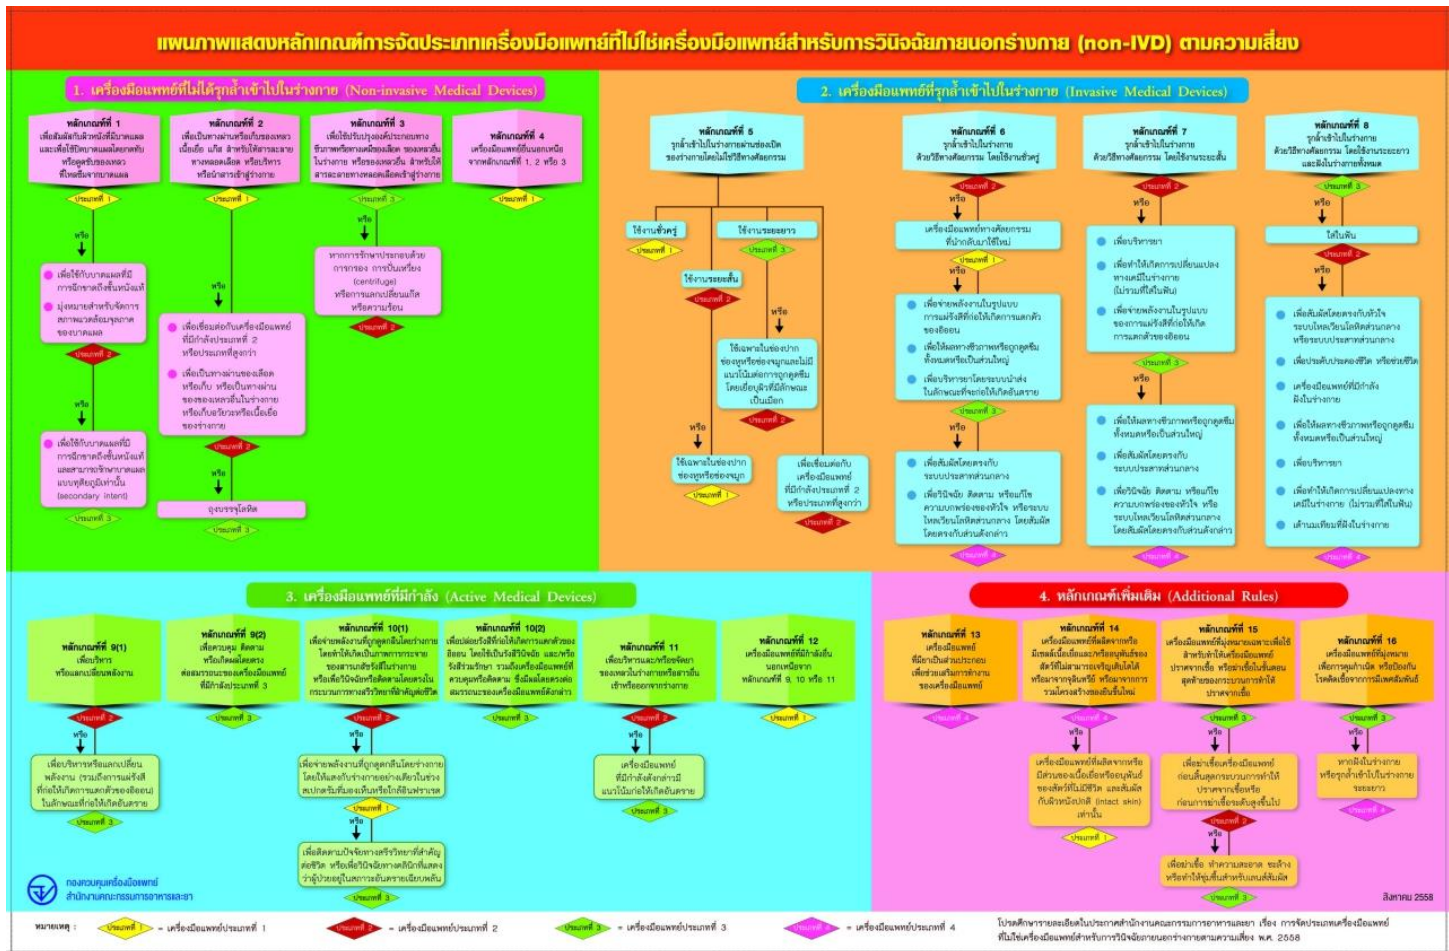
แผนภาพแสดงหลักเกณฑ์การจัดประเภทเครื่องมือแพทย์ที่ไม่ใช่เครื่องมือแพทย์สำหรับการวินิจฉัยภายนอกร่างกาย (non-IVD) ตามความเสี่ยง

1. เครื่องมือแพทย์ที่ไม่ได้รุกล้ำเข้าไปในร่างกาย (Non-invasive Medical Devices)

หลักเกณฑ์ที่ 1
เพื่อสัมผัสกับผิวหนังที่มีบาดแผล และเพื่อใช้เป็นทางผ่านหรือเก็บ หรือดูดซับของเหลวที่ไหลซึมจากบาดแผล

ประเภทที่ 1

หรือ

เพื่อใช้กับบาดแผลที่มีการฉีกขาดถึงชั้นหนังแท้
มุ่งหมายสำหรับจัดการสภาพแวดล้อมจุลภาคของบาดแผล

ประเภทที่ 2

หรือ

เพื่อใช้กับบาดแผลที่มีการฉีกขาดถึงชั้นหนังแท้ และสามารถรักษาบาดแผลแบบทุติยภูมิเท่านั้น (secondary intent)

ประเภทที่ 3

หลักเกณฑ์ที่ 2
เพื่อเป็นทางผ่านหรือเก็บของเหลว เนื้อเยื่อ แก๊ส สำหรับให้สารละลายทางหลอดเลือด หรือบริหาร หรือนำสารเข้าสู่ร่างกาย

ประเภทที่ 1

หรือ

เพื่อเชื่อมต่อกับเครื่องมือแพทย์ที่มีกำลังประเภทที่ 2 หรือประเภทที่สูงกว่า
เพื่อเป็นทางผ่านของเลือด หรือเก็บ หรือเป็นทางผ่านของของเหลวอื่นในร่างกาย หรือเก็บอวัยวะหรือเนื้อเยื่อของร่างกาย

ประเภทที่ 2

หรือ

ถุงบรรจุโลหิต

ประเภทที่ 3

หลักเกณฑ์ที่ 3
เพื่อใช้ปรับปรุงองค์ประกอบทางชีวภาพหรือทางเคมีของเลือด ของเหลวอื่นในร่างกาย หรือของเหลวอื่น สำหรับให้สารละลายทางหลอดเลือดเข้าสู่ร่างกาย

ประเภทที่ 3

หรือ

หากการรักษาประกอบด้วยการกรอง การปั่นเหวี่ยง (centrifuge) หรือการแลกเปลี่ยนแก๊ส หรือความร้อน

ประเภทที่ 2

หลักเกณฑ์ที่ 4
เครื่องมือแพทย์อื่นนอกเหนือจากหลักเกณฑ์ที่ 1, 2 หรือ 3

ประเภทที่ 1

2. เครื่องมือแพทย์ที่รุกล้ำเข้าไปในร่างกาย (Invasive Medical Devices)

หลักเกณฑ์ที่ 5
รุกล้ำเข้าไปในร่างกายผ่านช่องเปิดของร่างกายโดยไม่ใช้วิธีทางศัลยกรรม

ใช้งานชั่วครู่
ประเภทที่ 1

ใช้งานระยะยาว
ประเภทที่ 3

ใช้งานระยะสั้น
ประเภทที่ 2

หรือ

ใช้เฉพาะในช่องปาก ช่องหูหรือช่องจมูกและไม่มีแนวโน้มต่อการถูกดูดซึมโดยเยื่อบุผิวที่มีลักษณะเป็นเมือก

ประเภทที่ 2

หรือ

ใช้เฉพาะในช่องปาก ช่องหูหรือช่องจมูก

ประเภทที่ 1

เพื่อเชื่อมต่อกับเครื่องมือแพทย์ที่มีกำลังประเภทที่ 2 หรือประเภทที่สูงกว่า

ประเภทที่ 2

หลักเกณฑ์ที่ 6
รุกล้ำเข้าไปในร่างกายด้วยวิธีทางศัลยกรรม โดยใช้งานชั่วครู่

ประเภทที่ 2

หรือ

เครื่องมือแพทย์ทางศัลยกรรมที่นำกลับมาใช้ใหม่

ประเภทที่ 1

หรือ

เพื่อจ่ายพลังงานในรูปแบบการแผ่รังสีที่ก่อให้เกิดการแตกตัวของอิออน
เพื่อให้ผลทางชีวภาพหรือถูกดูดซึมทั้งหมดหรือเป็นส่วนใหญ่
เพื่อบริหารยาโดยระบบนำส่งในลักษณะที่จะก่อให้เกิดอันตราย

ประเภทที่ 3

หรือ

เพื่อสัมผัสโดยตรงกับระบบประสาทส่วนกลาง
เพื่อวินิจฉัย ติดตาม หรือแก้ไขความบกพร่องของหัวใจ หรือระบบไหลเวียนโลหิตส่วนกลาง โดยสัมผัสโดยตรงกับส่วนดังกล่าว

ประเภทที่ 4

หลักเกณฑ์ที่ 7
รุกล้ำเข้าไปในร่างกายด้วยวิธีทางศัลยกรรม โดยใช้งานระยะสั้น

ประเภทที่ 2

หรือ

เพื่อบริหารยา
เพื่อทำให้เกิดการเปลี่ยนแปลงทางเคมีในร่างกาย (ไม่รวมที่ใส่ในฟัน)
เพื่อจ่ายพลังงานในรูปแบบของการแผ่รังสีที่ก่อให้เกิดการแตกตัวของอิออน

ประเภทที่ 3

หรือ

เพื่อให้ผลทางชีวภาพหรือถูกดูดซึมทั้งหมดหรือเป็นส่วนใหญ่
เพื่อสัมผัสโดยตรงกับระบบประสาทส่วนกลาง
เพื่อวินิจฉัย ติดตาม หรือแก้ไขความบกพร่องของหัวใจ หรือระบบไหลเวียนโลหิตส่วนกลาง โดยสัมผัสโดยตรงกับส่วนดังกล่าว

ประเภทที่ 4

หลักเกณฑ์ที่ 8
รุกล้ำเข้าไปในร่างกายด้วยวิธีทางศัลยกรรม โดยใช้งานระยะยาว และฝังในร่างกายทั้งหมด

ประเภทที่ 3

หรือ

ใส่ในฟัน

ประเภทที่ 2

หรือ

เพื่อสัมผัสโดยตรงกับหัวใจ ระบบไหลเวียนโลหิตส่วนกลาง หรือระบบประสาทส่วนกลาง
เพื่อประคับประคองชีวิต หรือช่วยชีวิต
เครื่องมือแพทย์ที่มีกำลังฝังในร่างกาย
เพื่อให้ผลทางชีวภาพหรือถูกดูดซึมทั้งหมดหรือเป็นส่วนใหญ่
เพื่อบริหารยา
เพื่อทำให้เกิดการเปลี่ยนแปลงทางเคมีในร่างกาย (ไม่รวมที่ใส่ในฟัน)
เต้านมเทียมที่ฝังในร่างกาย

ประเภทที่ 4

3. เครื่องมือแพทย์ที่มีกำลัง (Active Medical Devices)

หลักเกณฑ์ที่ 9(1)
เพื่อบริหารหรือแลกเปลี่ยนพลังงาน

ประเภทที่ 2

หรือ

เพื่อบริหารหรือแลกเปลี่ยนพลังงาน (รวมถึงการแผ่รังสีที่ก่อให้เกิดการแตกตัวของอิออน) ในลักษณะที่ก่อให้เกิดอันตราย

ประเภทที่ 3

หลักเกณฑ์ที่ 9(2)
เพื่อควบคุม ติดตาม หรือให้ผลโดยตรงต่อสมรรถนะของเครื่องมือแพทย์ที่มีกำลังประเภทที่ 3

ประเภทที่ 3

หลักเกณฑ์ที่ 10(1)
เพื่อจ่ายพลังงานที่ถูกดูดกลืนโดยร่างกาย โดยทำให้เห็นภาพการกระจายของสารเภสัชรังสีในร่างกาย หรือเพื่อวินิจฉัยหรือติดตามโดยตรงในกระบวนการทางสรีรวิทยาที่สำคัญต่อชีวิต

ประเภทที่ 2

หรือ

เพื่อจ่ายพลังงานที่ถูกดูดกลืนโดยร่างกาย โดยให้แสงในร่างกายอย่างเดียวในช่วงสเปกตรัมที่มองเห็นหรือใกล้อินฟราเรด

ประเภทที่ 1

หรือ

เพื่อติดตามปัจจัยทางสรีรวิทยาที่สำคัญต่อชีวิต หรือเพื่อวินิจฉัยทางคลินิกที่แสดงว่าผู้ป่วยอยู่ในสภาวะอันตรายเฉียบพลัน

ประเภทที่ 3

หลักเกณฑ์ที่ 10(2)
เพื่อปล่อยรังสีที่ก่อให้เกิดการแตกตัวของอิออน โดยใช้เป็นรังสีวินิจฉัย และหรือรังสีร่วมรักษา รวมถึงเครื่องมือแพทย์ที่ควบคุมหรือติดตาม ซึ่งมีผลโดยตรงต่อสมรรถนะของเครื่องมือแพทย์ดังกล่าว

ประเภทที่ 3

หลักเกณฑ์ที่ 11
เพื่อบริหารและ/หรือขจัดยา ของเหลวในร่างกายหรือสารอื่นเข้าสู่หรือออกจากร่างกาย

ประเภทที่ 2

หรือ

เครื่องมือแพทย์ที่กำลังดังกล่าวมีแนวโน้มก่อให้เกิดอันตราย

ประเภทที่ 3

หลักเกณฑ์ที่ 12
เครื่องมือแพทย์ที่มีกำลังอื่นนอกเหนือจากหลักเกณฑ์ที่ 9, 10 หรือ 11

ประเภทที่ 1

4. หลักเกณฑ์เพิ่มเติม (Additional Rules)

หลักเกณฑ์ที่ 13
เครื่องมือแพทย์ที่มียาเป็นส่วนประกอบเพื่อช่วยเสริมการทำงานของเครื่องมือแพทย์

ประเภทที่ 4

หลักเกณฑ์ที่ 14
เครื่องมือแพทย์ที่ผลิตจากหรือมีเซลล์เนื้อเยื่อและ/หรืออนุพันธ์ของสัตว์ที่ไม่สามารถเจริญเติบโตได้ หรือมาจากจุลินทรีย์ หรือมาจากการรวมโครงสร้างของยีนใหม่

ประเภทที่ 4

หรือ

เครื่องมือแพทย์ที่ผลิตจากหรือมีส่วนของเนื้อเยื่อหรืออนุพันธ์ของสัตว์ที่ไม่มีชีวิต และสัมผัสกับผิวหนังปกติ (intact skin) เท่านั้น

ประเภทที่ 1

หลักเกณฑ์ที่ 15
เครื่องมือแพทย์ที่มุ่งหมายเฉพาะเพื่อใช้สำหรับฆ่าเชื้อเครื่องมือแพทย์ ปราศจากเชื้อ หรือฆ่าเชื้อในขั้นตอนสุดท้ายของกระบวนการทำให้ปราศจากเชื้อ

ประเภทที่ 3

หรือ

เพื่อฆ่าเชื้อเครื่องมือแพทย์ ก่อนสิ้นสุดกระบวนการทำให้ปราศจากเชื้อหรือก่อนการฆ่าเชื้อระดับสูงขึ้นไป

ประเภทที่ 2

หรือ

เพื่อฆ่าเชื้อ ทำความสะอาด ชะล้าง หรือทำให้ชุ่มชื้นสำหรับคอนแทคเลนส์

ประเภทที่ 3

หลักเกณฑ์ที่ 16
เครื่องมือแพทย์ที่มุ่งหมายเพื่อการคุมกำเนิด หรือป้องกันโรคติดเชื้อจากการมีเพศสัมพันธ์

ประเภทที่ 3

หรือ

หากฝังในร่างกาย หรือรุกล้ำเข้าไปในร่างกายระยะยาว

ประเภทที่ 4

กองควบคุมเครื่องมือแพทย์
สำนักงานคณะกรรมการอาหารและยา

สิงหาคม 2558

หมายเหตุ : ประเภทที่ 1 = เครื่องมือแพทย์ประเภทที่ 1 ประเภทที่ 2 = เครื่องมือแพทย์ประเภทที่ 2 ประเภทที่ 3 = เครื่องมือแพทย์ประเภทที่ 3 ประเภทที่ 4 = เครื่องมือแพทย์ประเภทที่ 4

โปรดศึกษารายละเอียดในประกาศสำนักงานคณะกรรมการอาหารและยา เรื่อง การจัดประเภทเครื่องมือแพทย์ที่ไม่ใช่เครื่องมือแพทย์สำหรับการวินิจฉัยภายนอกร่างกายตามความเสี่ยง พ.ศ. 2558